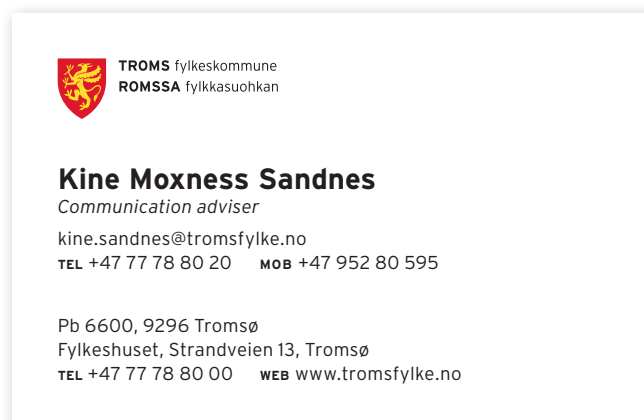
TROMS fylkeskommune
ROMSSA fylkkasuohkan

Kine Moxness Sandnes
Communication adviser

kine.sandnes@tromsfylke.no
TEL +47 77 78 80 20 MOB +47 952 80 595

Pb 6600, 9296 Tromsø
Fylkeshuset, Strandveien 13, Tromsø
TEL +47 77 78 80 00 WEB www.tromsfylke.no